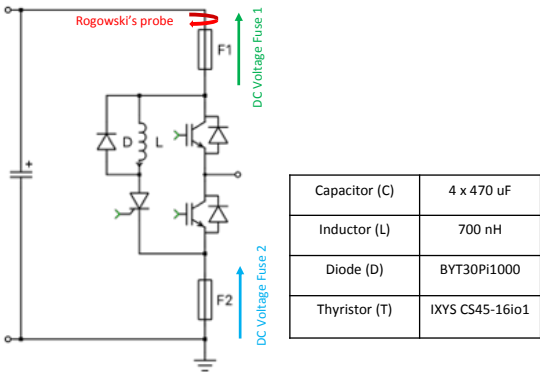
Rogowski's probe

DC Voltage Fuse 1

F1

D

L

F2

DC Voltage Fuse 2

| Capacitor (C) | 4 x 470 uF |
|---|---|
| Inductor (L) | 700 nH |
| Diode (D) | BYT30Pi1000 |
| Thyristor (T) | IXYS CS45-16io1 |